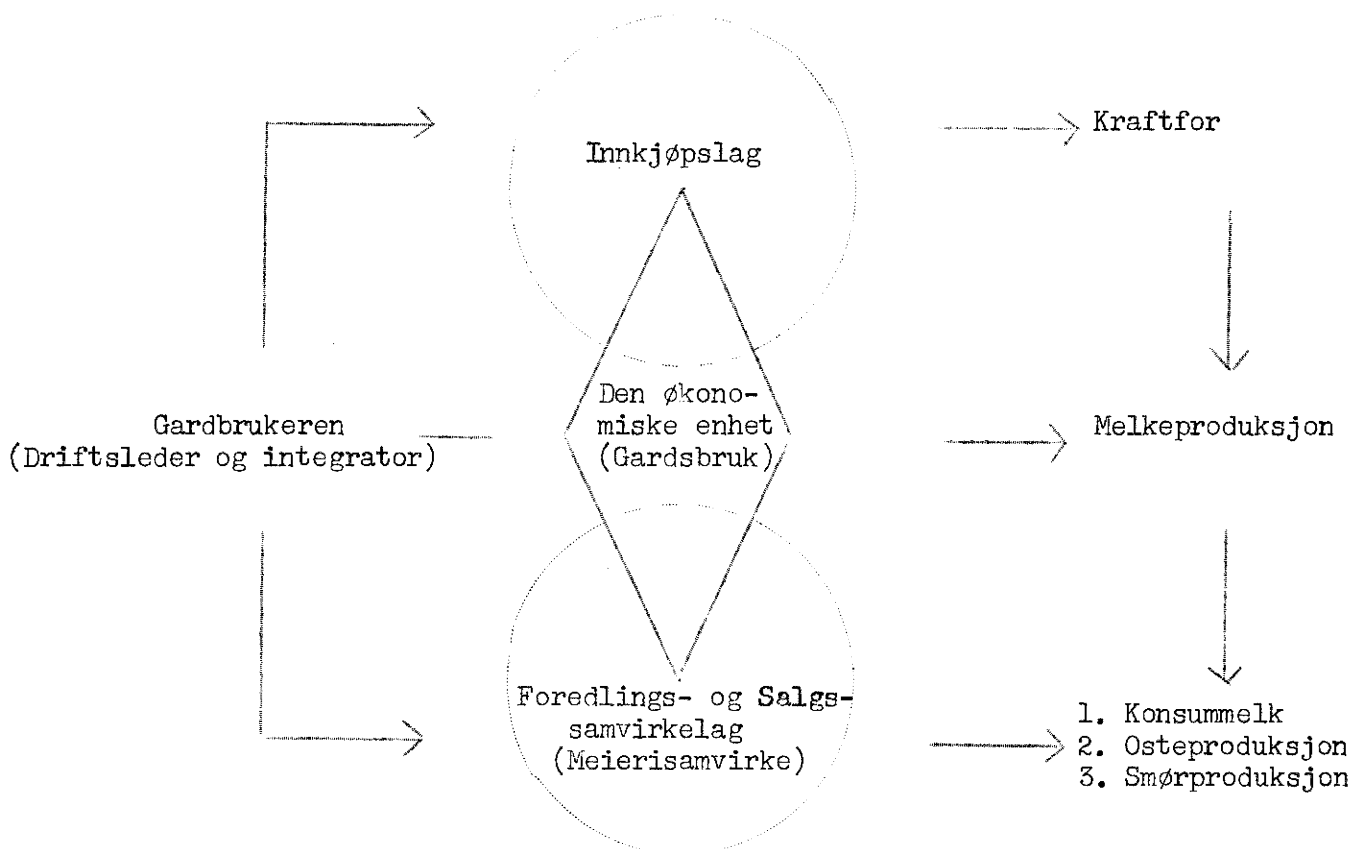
Innkjøpslag

Kraftfor

Gardbrukeren
(Driftsleder og integrator)

Den økonomiske enhet
(Gardsbruk)

Melkeproduksjon

Foredlings- og Salgssamvirkelag
(Meierisamvirke)

1. Konsummelk
2. Osteproduksjon
3. Smørproduksjon